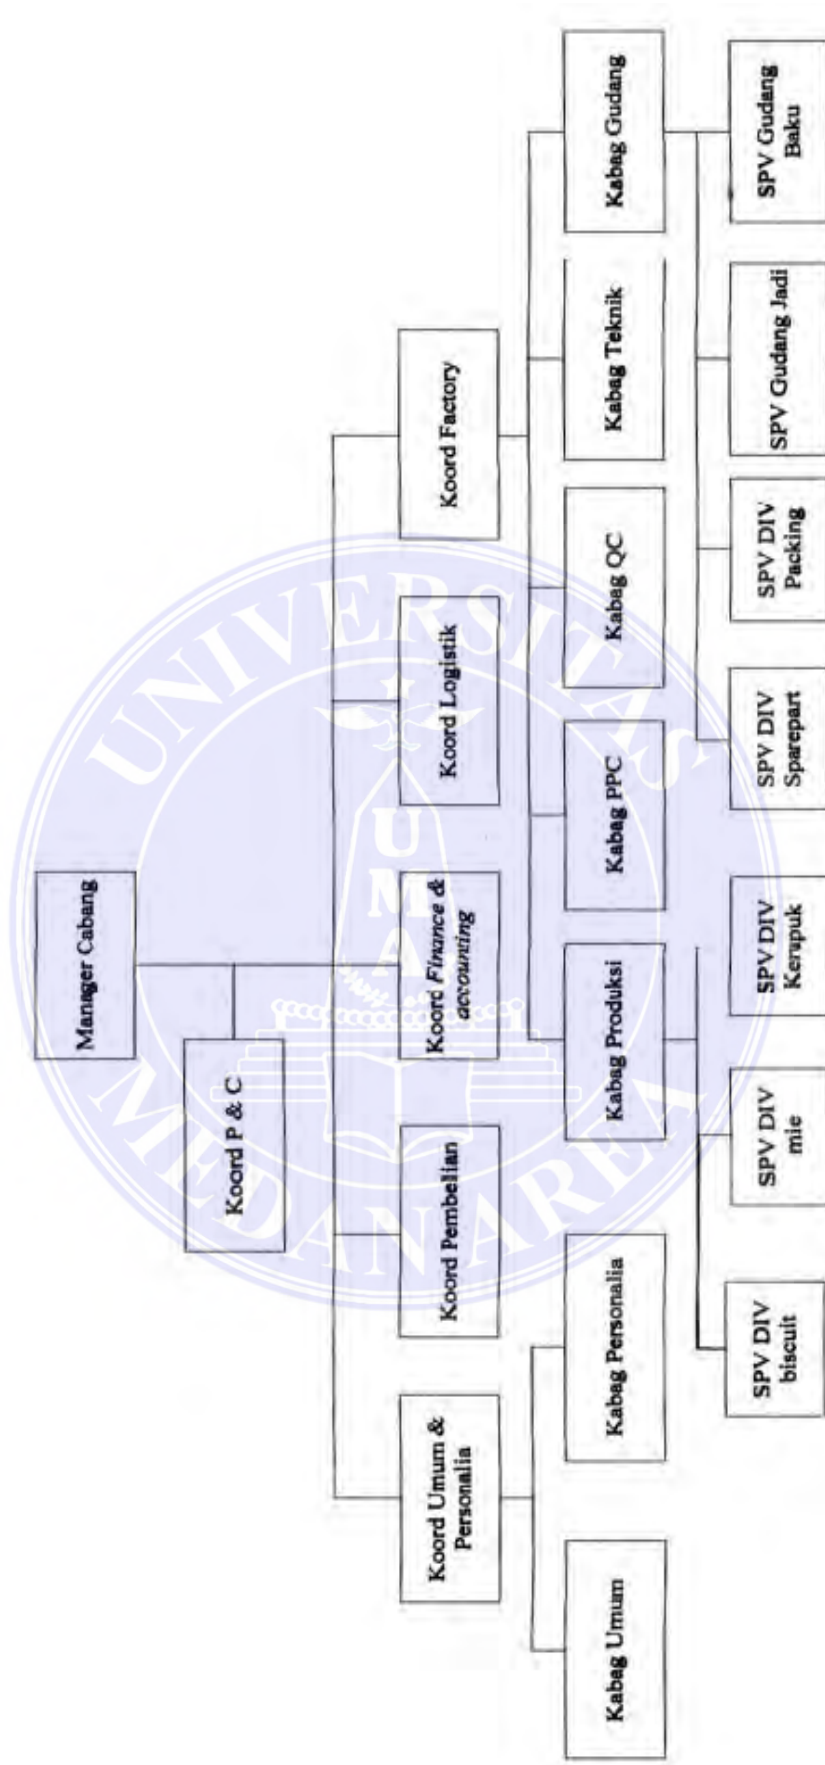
Manager Cabang

Koord P & C

Koord Umum & Personalia

Koord Pembelian

Koord *Finance & accounting*

Koord Logistik

Koord Factory

Kabag Umum

Kabag Personalia

Kabag Produksi

Kabag PPC

Kabag QC

Kabag Teknik

Kabag Gudang

SPV DIV biscuit

SPV DIV mie

SPV DIV Kerupuk

SPV DIV Sparepart

SPV DIV Packing

SPV Gudang Jadi

SPV Gudang Baku

UNIVERSITAS MEDAN AREA
UMA